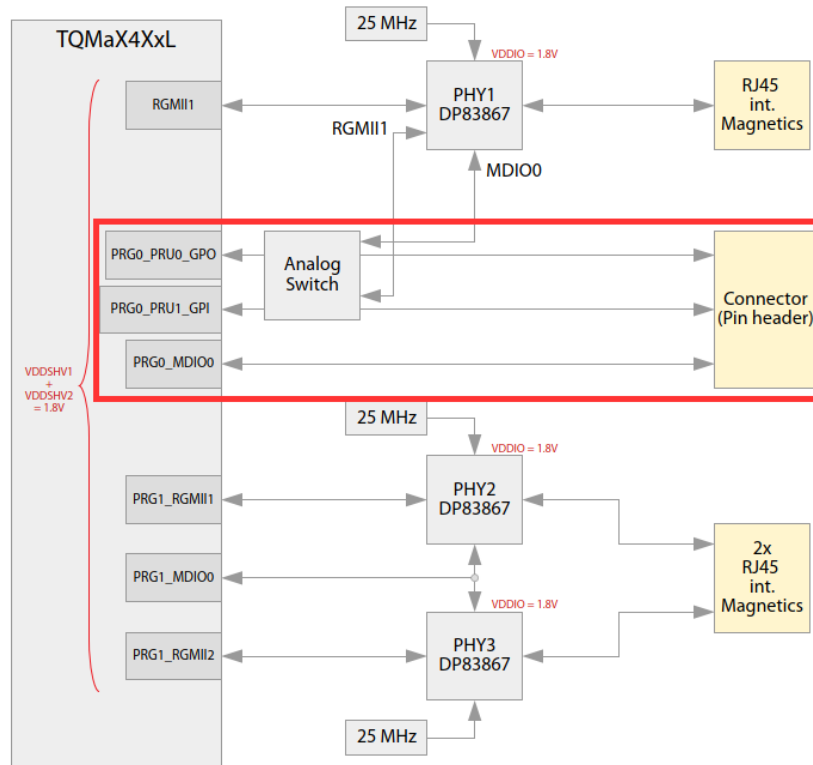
TQMaX4XxL

25 MHz

VDDIO = 1.8V

RGMII1

PHY1
DP83867

RJ45
int.
Magnetics

RGMII1

MDIO0

PRG0_PRU0_GPO

Analog
Switch

PRG0_PRU1_GPI

Connector
(Pin header)

PRG0_MDIO0

VDDSHV1
+
VDDSHV2
= 1.8V

25 MHz

VDDIO = 1.8V

PRG1_RGMII1

PHY2
DP83867

2x
RJ45
int.
Magnetics

PRG1_MDIO0

VDDIO = 1.8V

PRG1_RGMII2

PHY3
DP83867

25 MHz